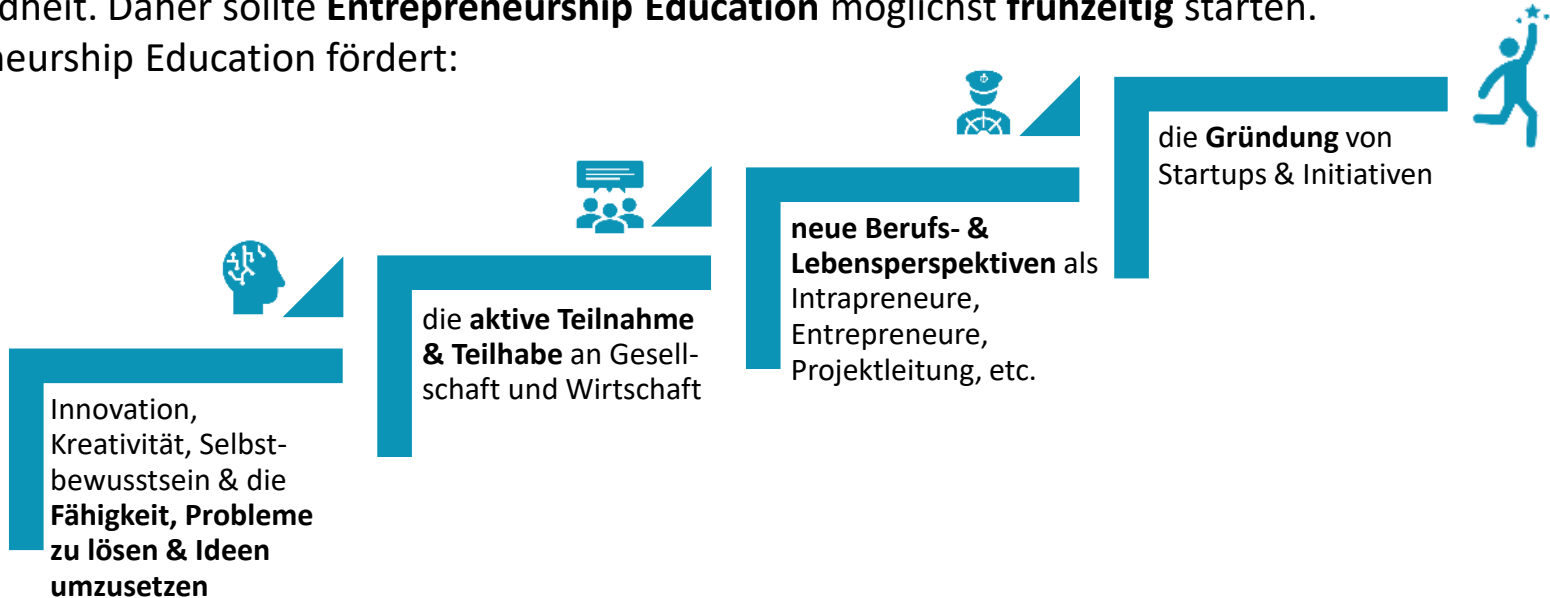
dheit. Daher sollte **Entrepreneurship Education** möglichst **frühzeitig** starten.
neurship Education fördert:

Innovation, Kreativität, Selbstbewusstsein & die **Fähigkeit, Probleme zu lösen & Ideen umzusetzen**

die **aktive Teilnahme & Teilhabe** an Gesellschaft und Wirtschaft

**neue Berufs- & Lebensperspektiven** als Intrapreneure, Entrepreneure, Projektleitung, etc.

die **Gründung** von Startups & Initiativen